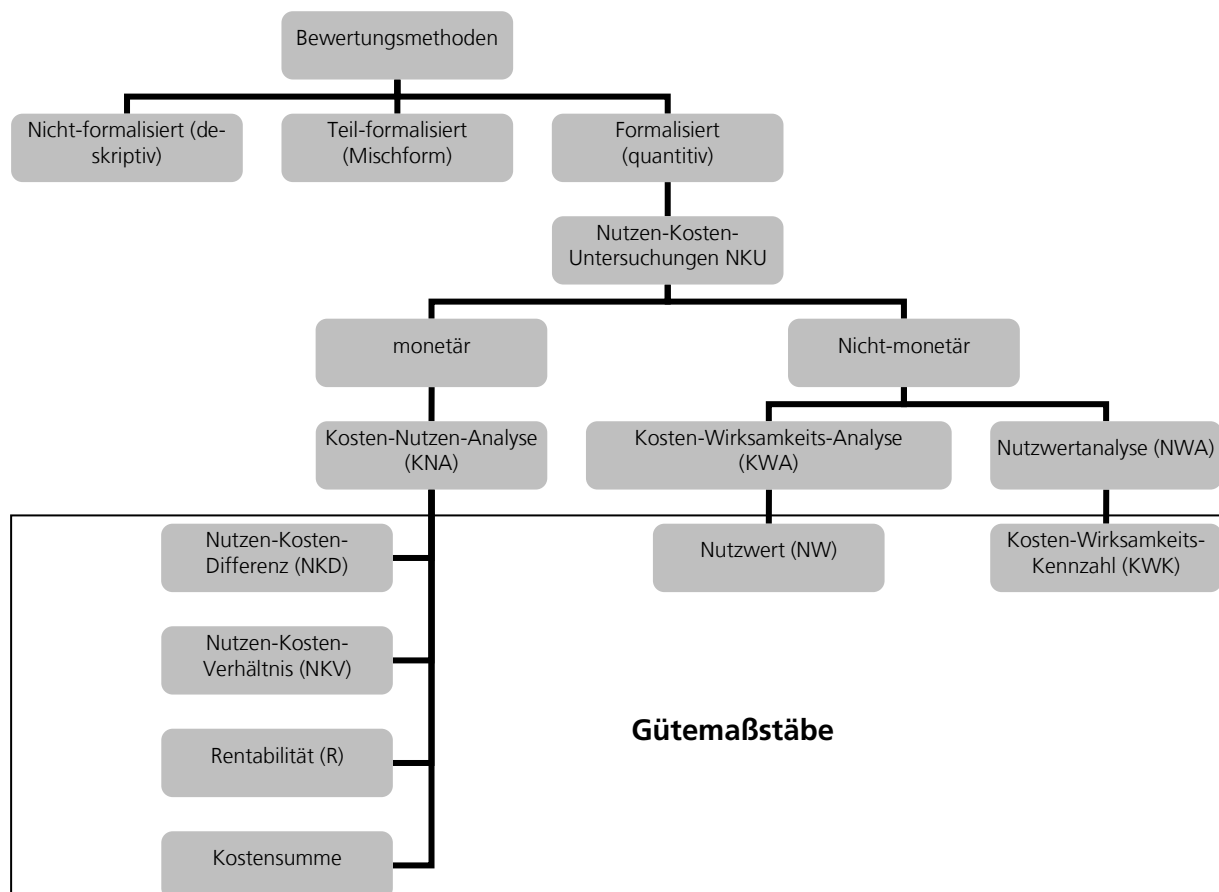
Bewertungsmethoden

Nicht-formalisiert (deskriptiv)

Teil-formalisiert (Mischform)

Formalisiert (quantitiv)

Nutzen-Kosten-Untersuchungen NKU

monetär

Nicht-monetär

Kosten-Nutzen-Analyse (KNA)

Kosten-Wirksamkeits-Analyse (KWA)

Nutzwertanalyse (NWA)

Nutzen-Kosten-Differenz (NKD)

Nutzwert (NW)

Kosten-Wirksamkeits-Kennzahl (KWK)

Nutzen-Kosten-Verhältnis (NKV)

Gütemaßstäbe

Rentabilität (R)

Kostensumme